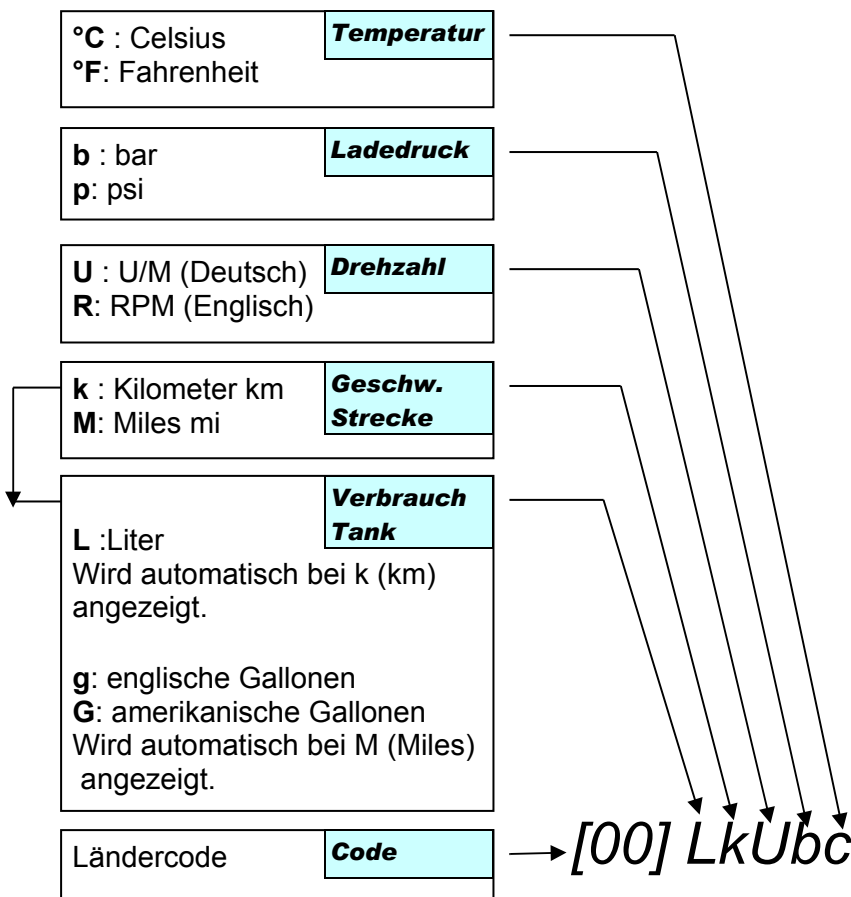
Temperatur
°C : Celsius
°F: Fahrenheit

Ladedruck
b : bar
p: psi

Drehzahl
U : U/M (Deutsch)
R: RPM (Englisch)

Geschw. Strecke
k : Kilometer km
M: Miles mi

Verbrauch Tank
L :Liter
Wird automatisch bei k (km) angezeigt.

g: englische Gallonen
G: amerikanische Gallonen
Wird automatisch bei M (Miles) angezeigt.

Code
Ländercode

[00] LkUbc